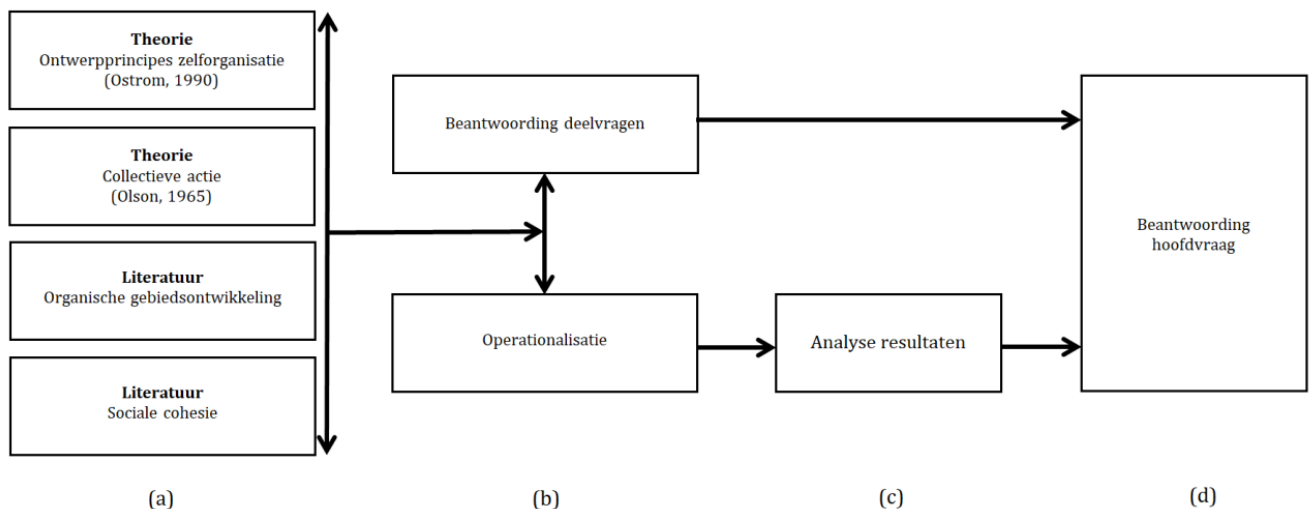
**Theorie**
Ontwerpprincipes zelforganisatie
(Ostrom, 1990)

**Theorie**
Collectieve actie
(Olson, 1965)

**Literatuur**
Organische gebiedsontwikkeling

**Literatuur**
Sociale cohesie

Beantwoording deelvragen

Operationalisatie

Analyse resultaten

Beantwoording hoofdvraag

(a)

(b)

(c)

(d)